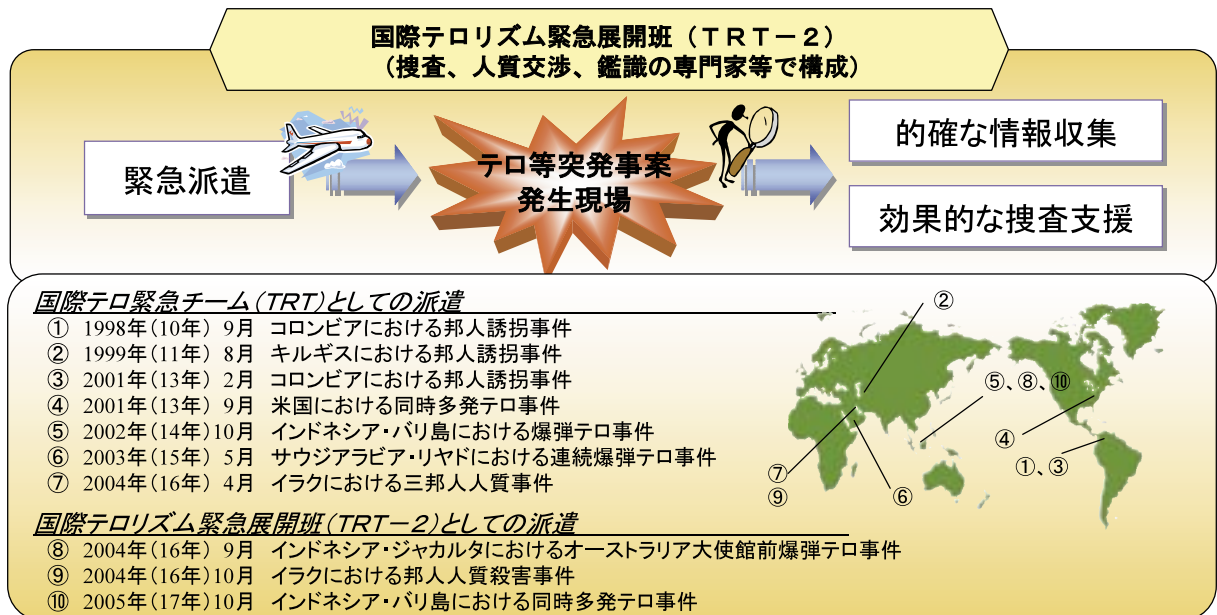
国際テロリズム緊急展開班（ＴＲＴ－２）
（捜査、人質交渉、鑑識の専門家等で構成）

緊急派遣

テロ等突発事案
発生現場

的確な情報収集

効果的な捜査支援

国際テロ緊急チーム（TRT）としての派遣
① 1998年（10年） 9月 コロンビアにおける邦人誘拐事件
② 1999年（11年） 8月 キルギスにおける邦人誘拐事件
③ 2001年（13年） 2月 コロンビアにおける邦人誘拐事件
④ 2001年（13年） 9月 米国における同時多発テロ事件
⑤ 2002年（14年）10月 インドネシア・バリ島における爆弾テロ事件
⑥ 2003年（15年） 5月 サウジアラビア・リヤドにおける連続爆弾テロ事件
⑦ 2004年（16年） 4月 イラクにおける三邦人人質事件

国際テロリズム緊急展開班（TRT－2）としての派遣
⑧ 2004年（16年） 9月 インドネシア・ジャカルタにおけるオーストラリア大使館前爆弾テロ事件
⑨ 2004年（16年）10月 イラクにおける邦人人質殺害事件
⑩ 2005年（17年）10月 インドネシア・バリ島における同時多発テロ事件

②
⑤、⑧、⑩
④
①、③
⑦
⑨
⑥